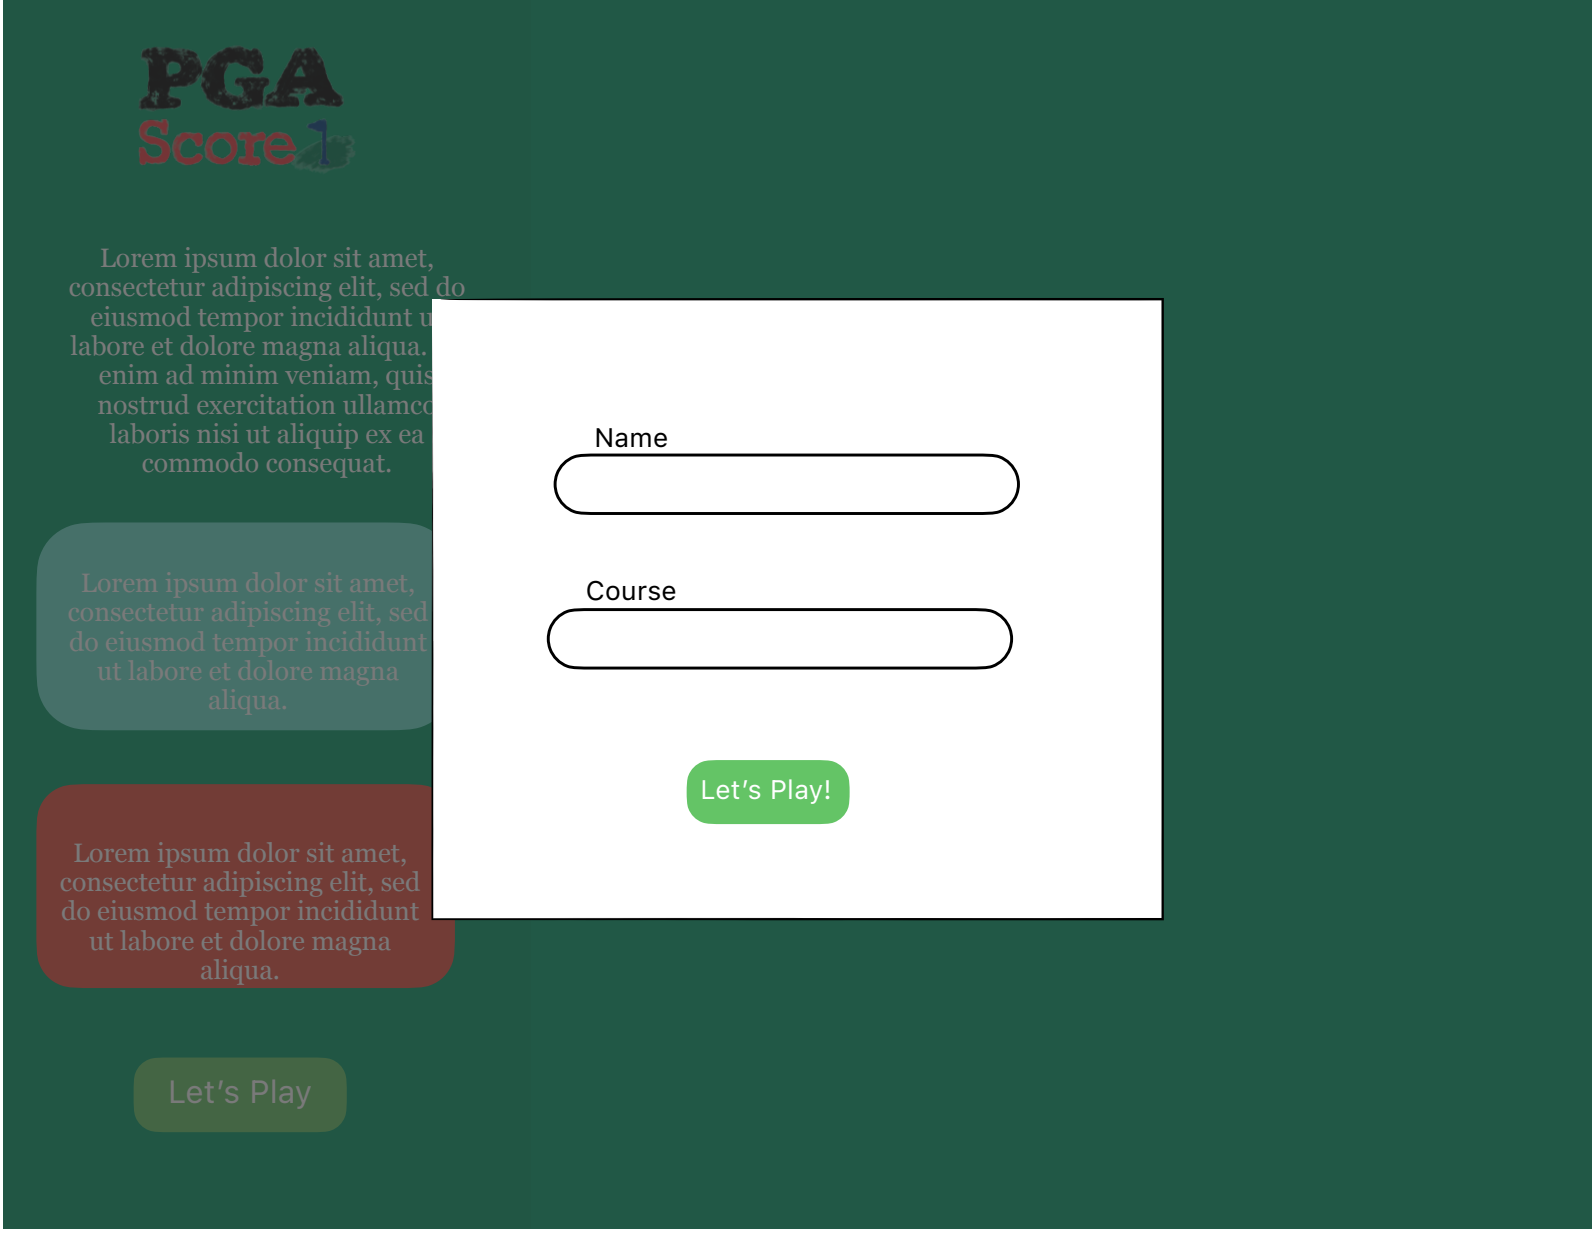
PGA
Score

Lorem ipsum dolor sit amet, consectetur adipiscing elit, sed do eiusmod tempor incididunt u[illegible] labore et dolore magna aliqua. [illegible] enim ad minim veniam, quis nostrud exercitation ullamc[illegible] laboris nisi ut aliquip ex ea commodo consequat.

Lorem ipsum dolor sit amet, consectetur adipiscing elit, sed do eiusmod tempor incididunt ut labore et dolore magna aliqua.

Lorem ipsum dolor sit amet, consectetur adipiscing elit, sed do eiusmod tempor incididunt ut labore et dolore magna aliqua.

Let's Play

Name

Course

Let's Play!